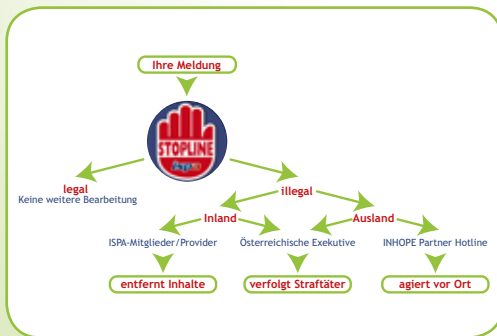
Ihre Meldung

STOPLINE

legal
Keine weitere Bearbeitung

illegal

Inland

Ausland

ISPA-Mitglieder/Provider

Österreichische Exekutive

INHOPE Partner Hotline

entfernt Inhalte

verfolgt Straftäter

agiert vor Ort